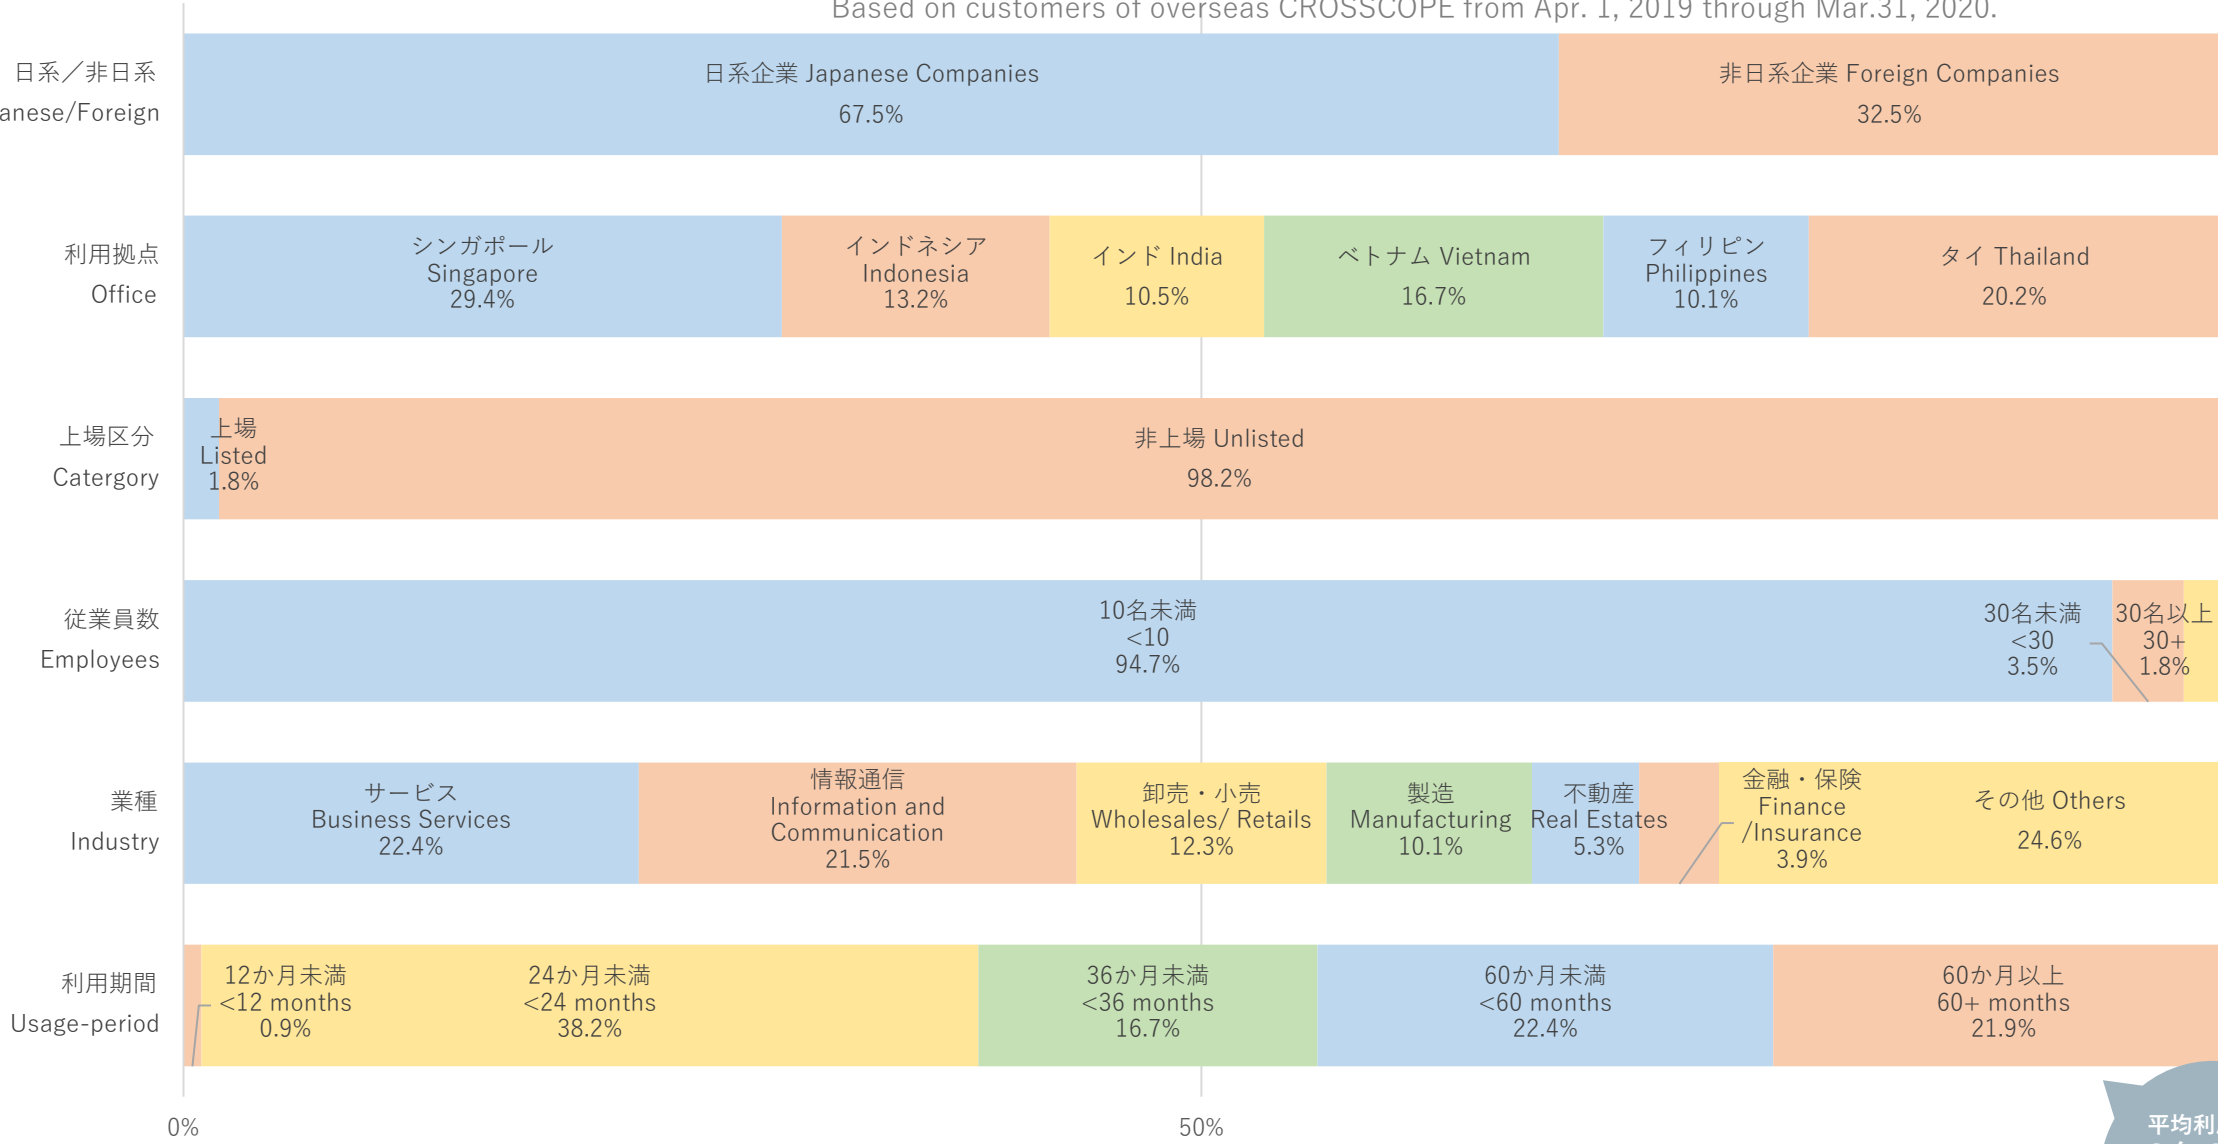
Based on customers of overseas CROSSCOPE from Apr. 1, 2019 through Mar.31, 2020.

日系／非日系
anese/Foreign

日系企業 Japanese Companies
67.5%

非日系企業 Foreign Companies
32.5%

利用拠点
Office

シンガポール
Singapore
29.4%

インドネシア
Indonesia
13.2%

インド India
10.5%

ベトナム Vietnam
16.7%

フィリピン
Philippines
10.1%

タイ Thailand
20.2%

上場区分
Catergory

上場
Listed
1.8%

非上場 Unlisted
98.2%

従業員数
Employees

10名未満
<10
94.7%

30名未満
<30
3.5%

30名以上
30+
1.8%

業種
Industry

サービス
Business Services
22.4%

情報通信
Information and Communication
21.5%

卸売・小売
Wholesales/ Retails
12.3%

製造
Manufacturing
10.1%

不動産
Real Estates
5.3%

金融・保険
Finance
/Insurance
3.9%

その他 Others
24.6%

利用期間
Usage-period

12か月未満
<12 months
0.9%

24か月未満
<24 months
38.2%

36か月未満
<36 months
16.7%

60か月未満
<60 months
22.4%

60か月以上
60+ months
21.9%

0%

50%

平均利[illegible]